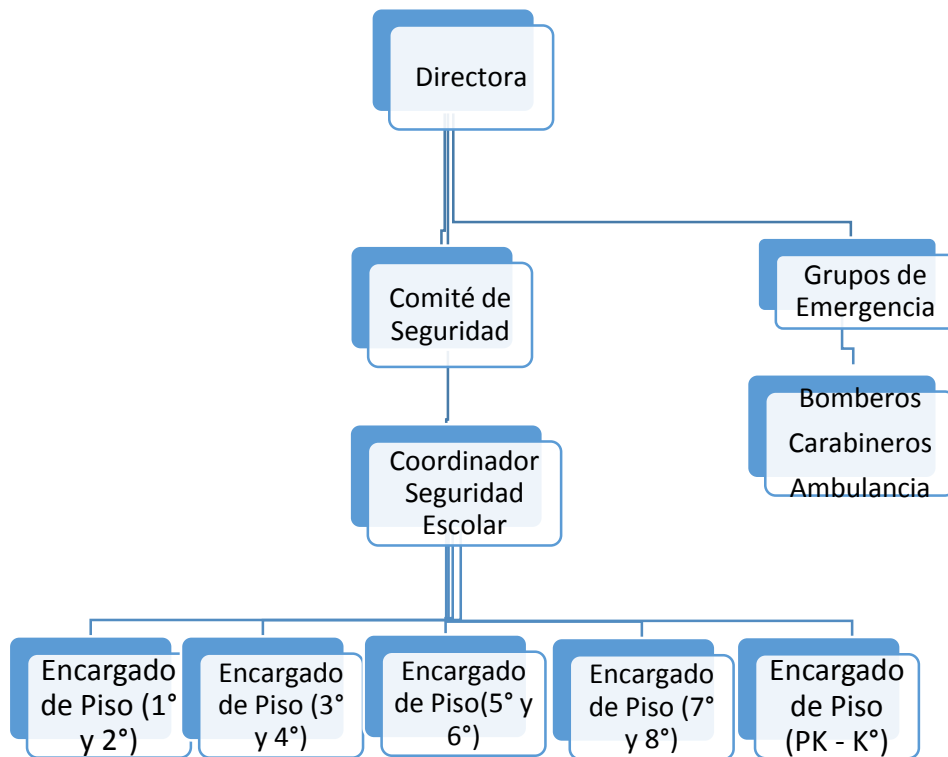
Directora

Comité de Seguridad

Grupos de Emergencia

Bomberos
Carabineros
Ambulancia

Coordinador Seguridad Escolar

Encargado de Piso (1° y 2°)

Encargado de Piso (3° y 4°)

Encargado de Piso(5° y 6°)

Encargado de Piso (7° y 8°)

Encargado de Piso (PK - K°)